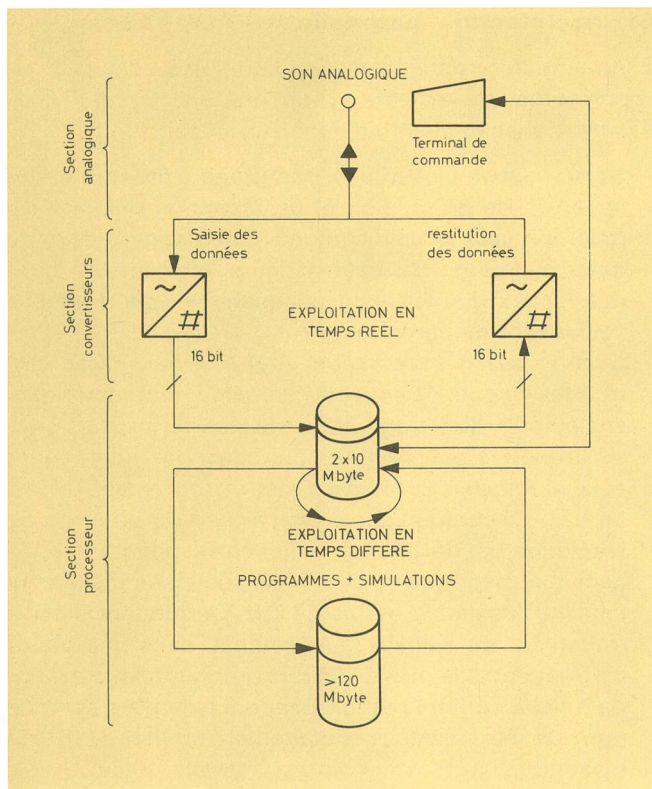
Section analogique

Section convertisseurs

Section processeur

SON ANALOGIQUE

Terminal de commande

Saisie des données

restitution des données

~

#

EXPLOITATION EN TEMPS REEL

~

#

16 bit

16 bit

2 x 10 Mbyte

EXPLOITATION EN TEMPS DIFFERE

PROGRAMMES + SIMULATIONS

>120 Mbyte